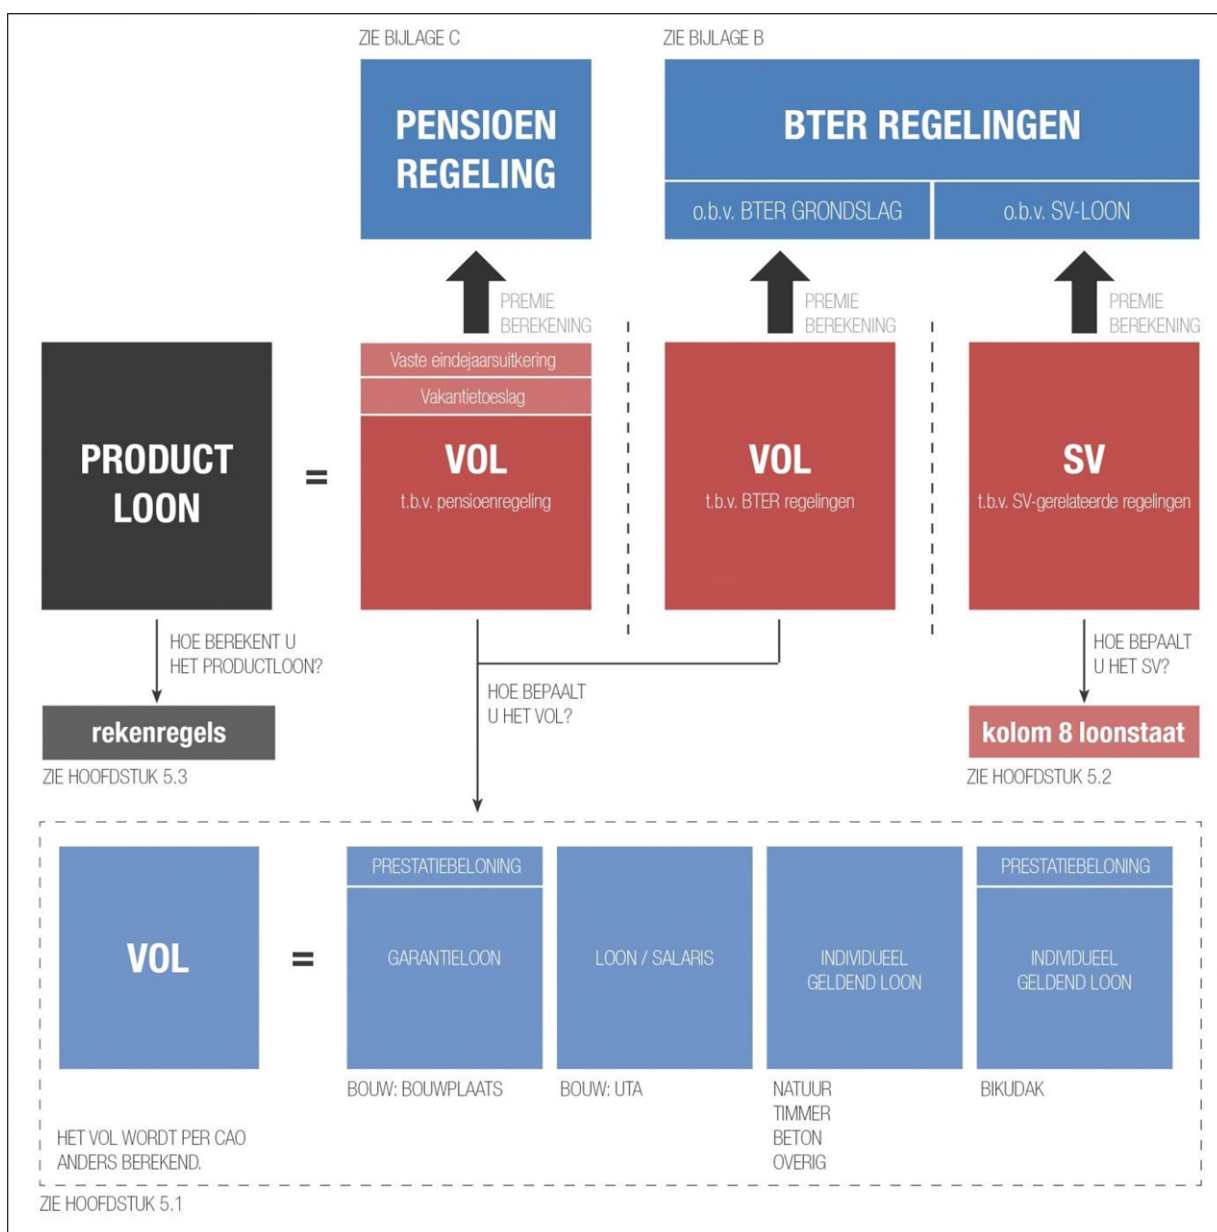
ZIE BIJLAGE C

PENSIOEN REGELING

ZIE BIJLAGE B

BTER REGELINGEN

o.b.v. BTER GRONDSLAG

o.b.v. SV-LOON

PREMIE BEREKENING

PREMIE BEREKENING

PREMIE BEREKENING

PRODUCT LOON

=

Vaste eindejaarsuitkering

Vakantietoeslag

VOL
t.b.v. pensioenregeling

VOL
t.b.v. BTER regelingen

SV
t.b.v. SV-gerelateerde regelingen

HOE BEREKENT U HET PRODUCTLOON?

rekenregels

ZIE HOOFDSTUK 5.3

HOE BEPAALT U HET VOL?

HOE BEPAALT U HET SV?

kolom 8 loonstaat

ZIE HOOFDSTUK 5.2

VOL

=

PRESTATIEBELONING

GARANTIELOON

LOON / SALARIS

INDIVIDUEEL GELDEND LOON

PRESTATIEBELONING

INDIVIDUEEL GELDEND LOON

BOUW: BOUWPLAATS

BOUW: UTA

NATUUR
TIMMER
BETON
OVERIG

BIKUDAK

HET VOL WORDT PER CAO ANDERS BEREKEND.

ZIE HOOFDSTUK 5.1